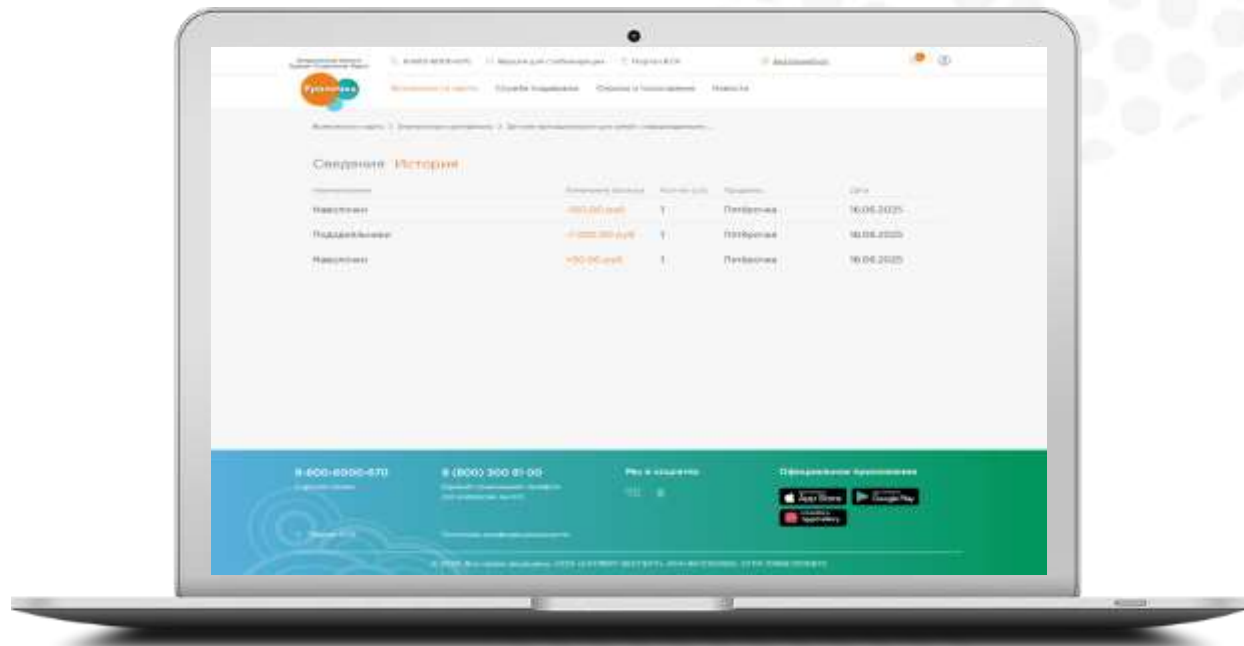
Сведения История

| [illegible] | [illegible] | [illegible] | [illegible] | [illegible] |
|---|---|---|---|---|
| Наволочки | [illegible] | 1 | Потбросчка | 16.06.2025 |
| Пододеяльники | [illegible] | 1 | Потбросчка | 16.06.2025 |
| Наволочки | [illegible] | 1 | Потбросчка | 16.06.2025 |

8-800-0000-070

8 (800) 300 61 00

Мы в соцсетях

Официальные приложения

App Store

Google Play

AppGallery